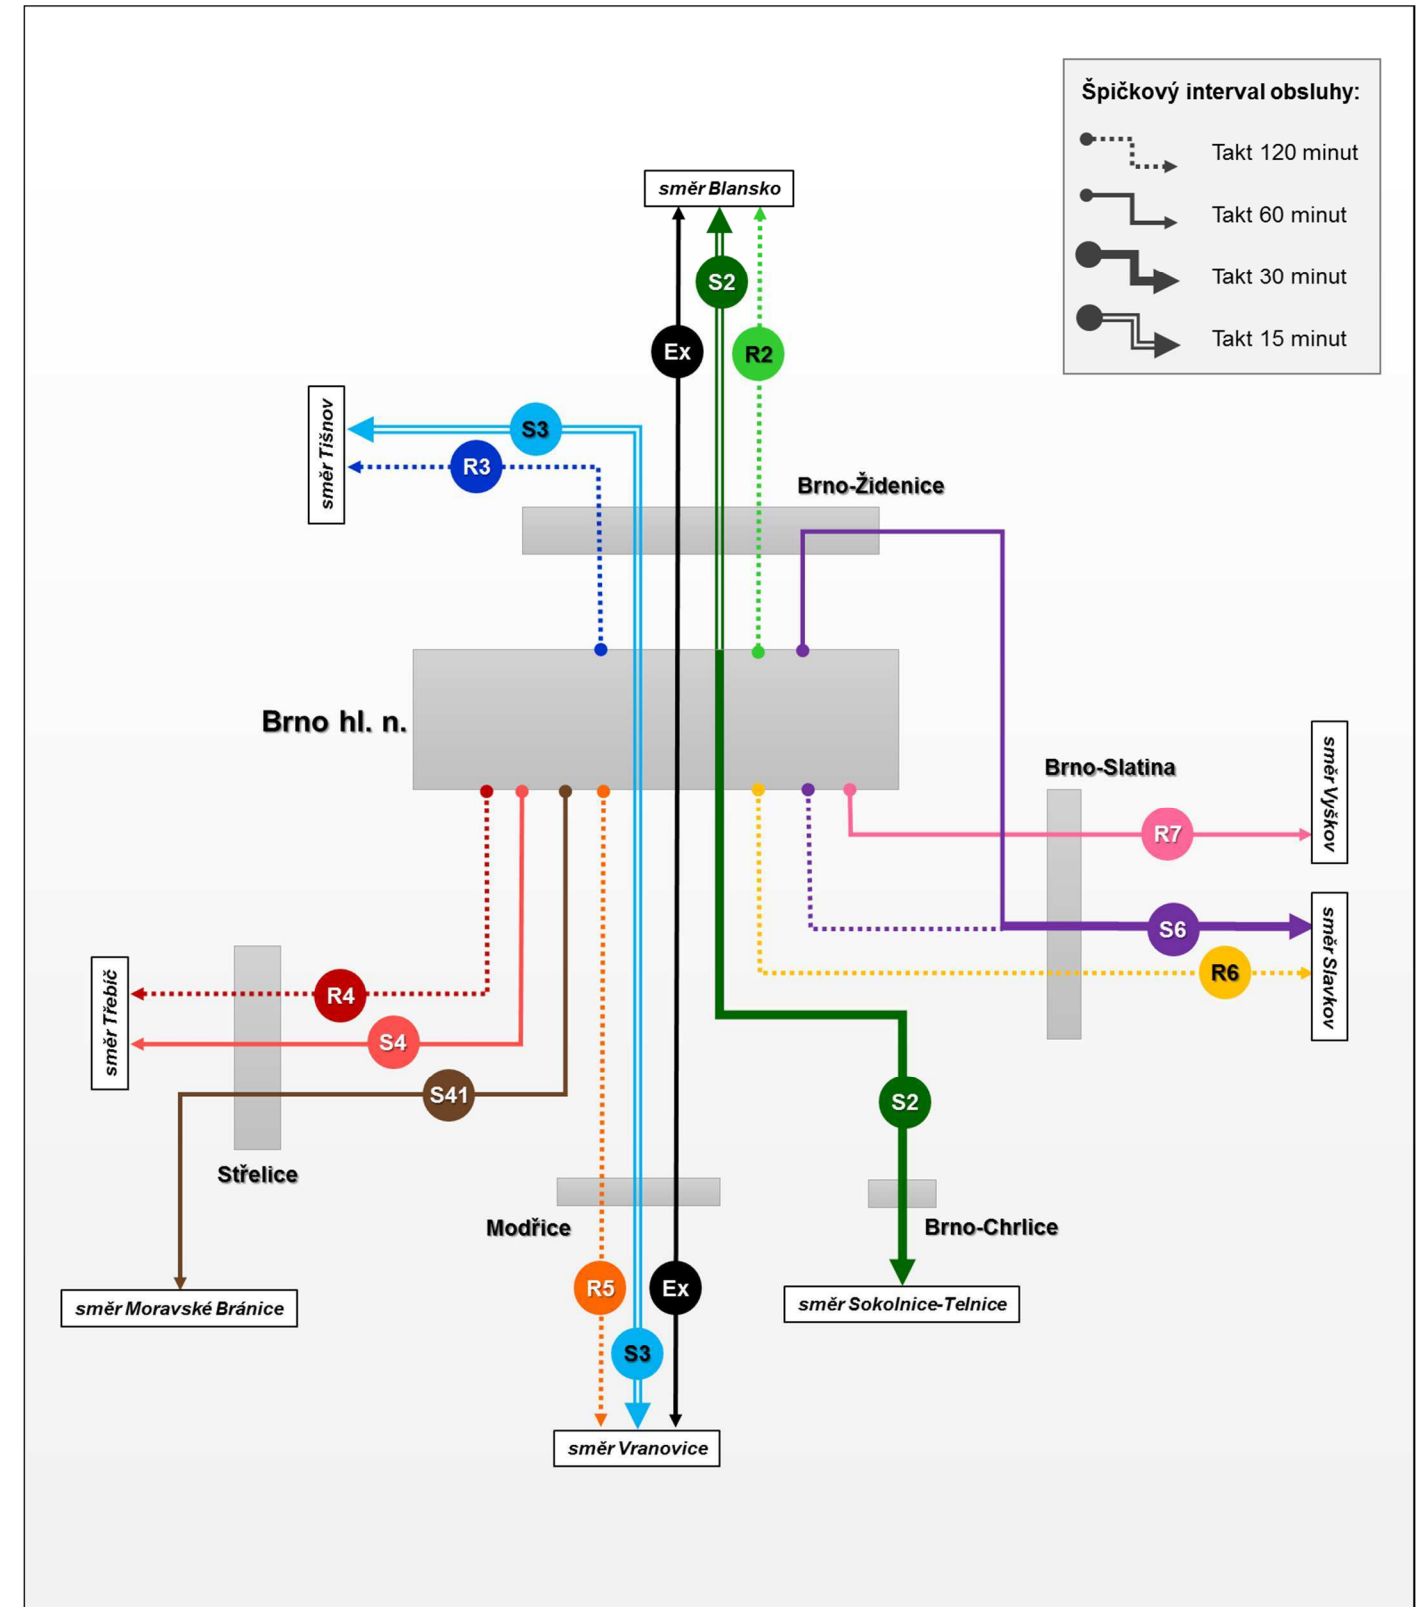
Špičkový interval obsluhy:
Takt 120 minut
Takt 60 minut
Takt 30 minut
Takt 15 minut

směr Blansko
S2
Ex
R2
směr Tišnov
S3
R3
Brno-Židenice
Brno hl. n.
Brno-Slatina
směr Vyškov
R7
S6
směr Slavkov
R6
směr Třebíč
R4
S4
S41
S2
Střelice
Modřice
Brno-Chrlice
R5
Ex
směr Sokolnice-Telnice
směr Moravské Bránice
S3
směr Vranovice